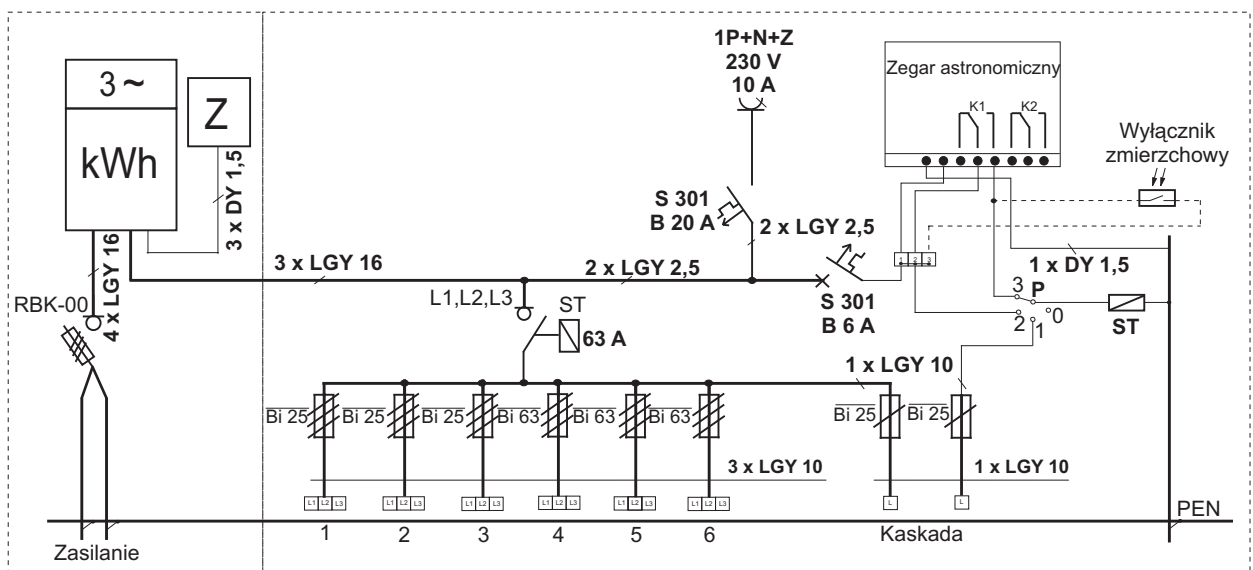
3 ~

kWh

Z

3 x DY 1,5

4 x LGY 16

RBK-00

Zasilanie

1P+N+Z
230 V
10 A

Zegar astronomiczny

K1 K2

Wyłącznik zmierzchowy

S 301
B 20 A

2 x LGY 2,5

3 x LGY 16

2 x LGY 2,5

L1,L2,L3

ST

63 A

S 301
B 6 A

1 2 3

1 x DY 1,5

3 P

2 0

1

ST

1 x LGY 10

Bi 25 Bi 25 Bi 25 Bi 63 Bi 63 Bi 63

Bi 25 Bi 25

3 x LGY 10

1 x LGY 10

L1 L2 L3 L1 L2 L3 L1 L2 L3 L1 L2 L3 L1 L2 L3 L1 L2 L3 L L

1 2 3 4 5 6

Kaskada

PEN